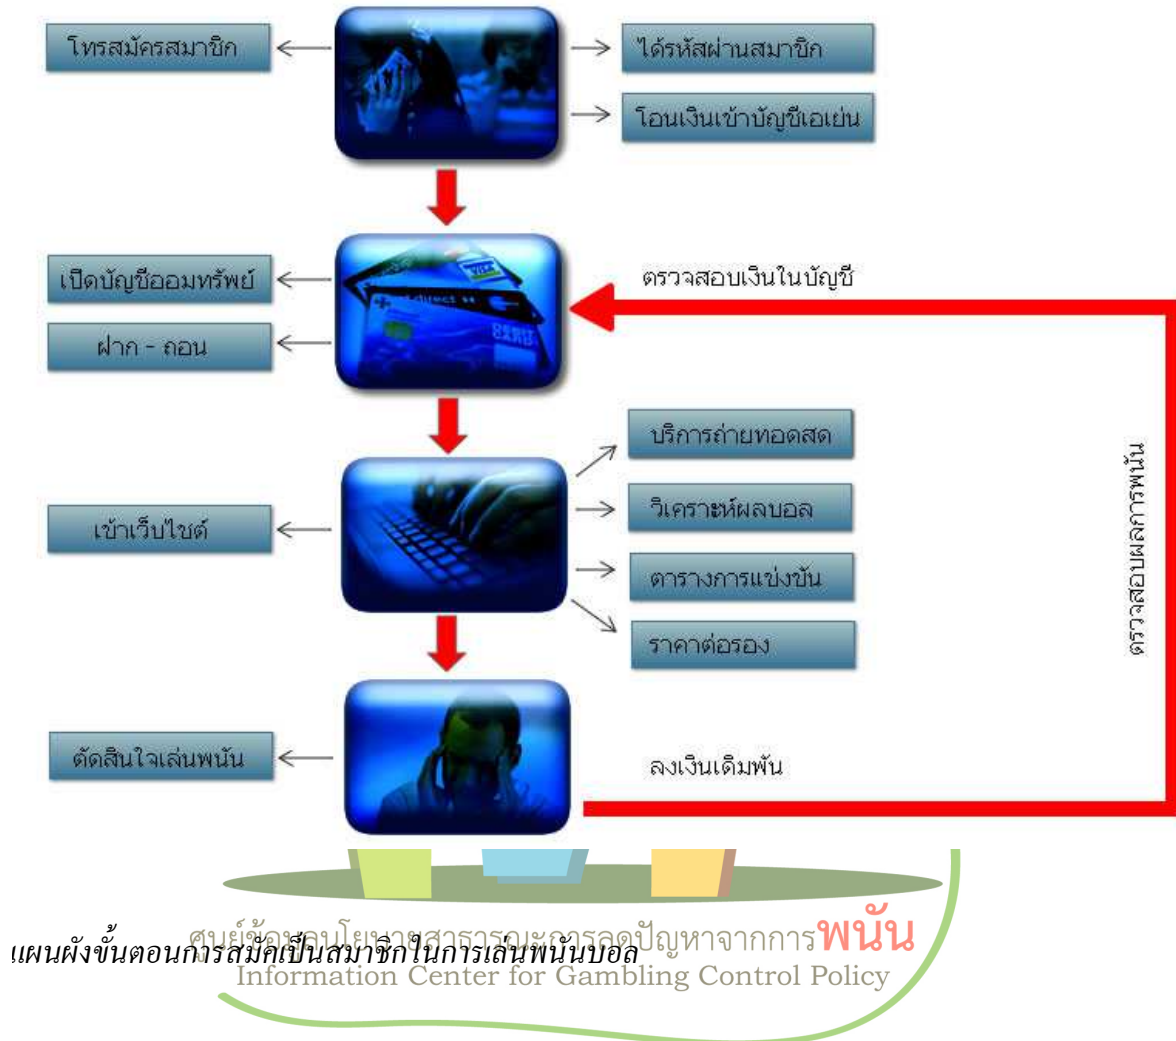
โทรสมัครสมาชิก

ได้รหัสผ่านสมาชิก

โอนเงินเข้าบัญชีเอเย่น

เปิดบัญชีออมทรัพย์

ตรวจสอบเงินในบัญชี

ฝาก - ถอน

บริการถ่ายทอดสด

เข้าเว็บไซต์

วิเคราะห์ผลบอล

ตารางการแข่งขัน

ราคาต่อรอง

ตรวจสอบผลการพนัน

ตัดสินใจเล่นพนัน

ลงเงินเดิมพัน

แผนผังขั้นตอนการสมัครเป็นสมาชิกในการเล่นพนันบอล

ศูนย์ข้อมูลนโยบายสาธารณะการลดปัญหาจากการพนัน
Information Center for Gambling Control Policy